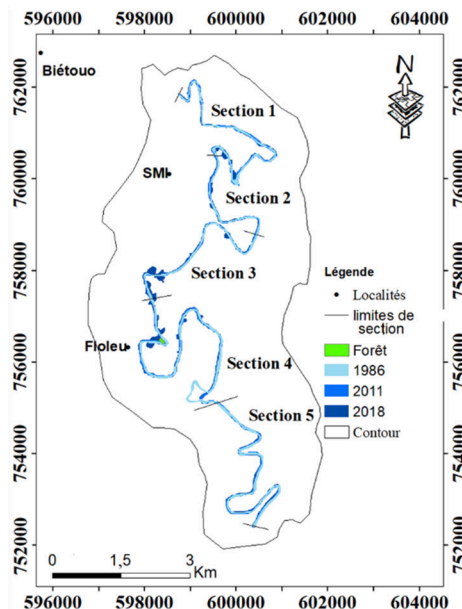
596000 598000 600000 602000 604000

762000
760000
758000
756000
754000
752000

756000
754000
752000

N

Biétouo

Section 1

SMI

Section 2

Section 3

Floleu

Section 4

Section 5

Légende
Localités
limites de section
Forêt
1986
2011
2018
Contour

0 1,5 3 Km

596000 598000 600000 602000 604000